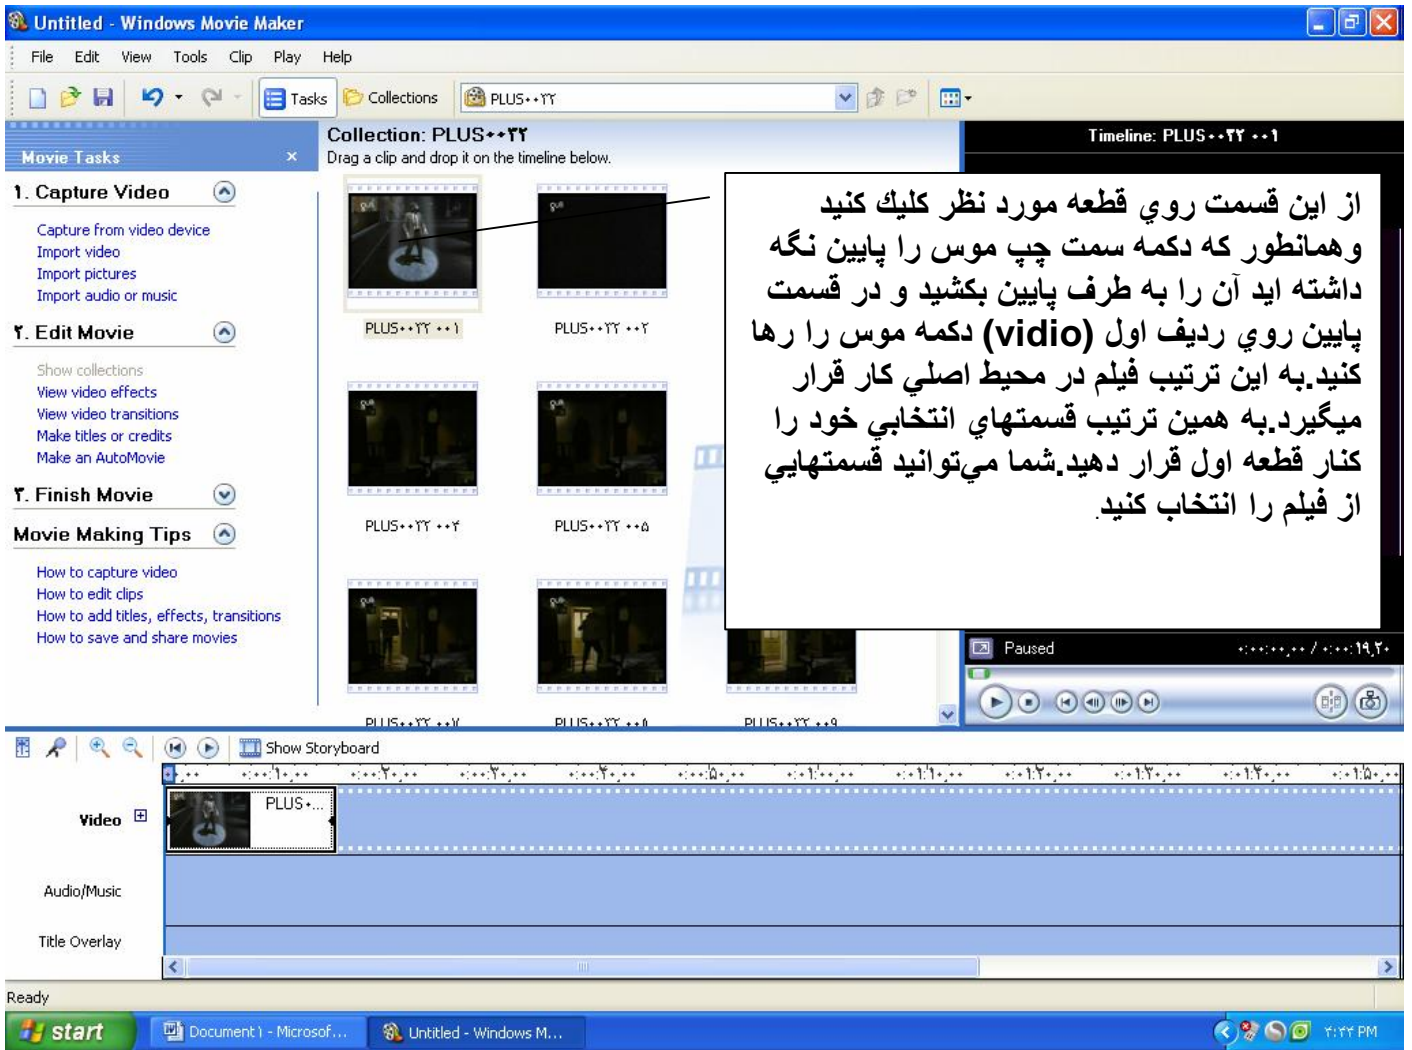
Untitled - Windows Movie Maker

File Edit View Tools Clip Play Help

Tasks Collections PLUS۰۰۲۲

Movie Tasks ×

۱. Capture Video

Capture from video device
Import video
Import pictures
Import audio or music

۲. Edit Movie

Show collections
View video effects
View video transitions
Make titles or credits
Make an AutoMovie

۳. Finish Movie

Movie Making Tips

How to capture video
How to edit clips
How to add titles, effects, transitions
How to save and share movies

Collection: PLUS۰۰۲۲
Drag a clip and drop it on the timeline below.

PLUS۰۰۲۲ ۰۰۱
PLUS۰۰۲۲ ۰۰۲
PLUS۰۰۲۲ ۰۰۴
PLUS۰۰۲۲ ۰۰۵
PLUS۰۰۲۲ ۰۰۷
PLUS۰۰۲۲ ۰۰۸
PLUS۰۰۲۲ ۰۰۹

Timeline: PLUS۰۰۲۲ ۰۰۱

از اين قسمت روي قطعه مورد نظر كليك كنيد وهمانطور كه دكمه سمت چپ موس را پايين نگه داشته ايد آن را به طرف پايين بكشيد و در قسمت پايين روي رديف اول (vidio) دكمه موس را رها كنيد.به اين ترتيب فيلم در محيط اصلي كار قرار ميگيرد.به همين ترتيب قسمتهاي انتخابي خود را كنار قطعه اول قرار دهيد.شما مي‌توانيد قسمتهايي از فيلم را انتخاب كنيد.

Paused ۰:۰۰:۰۰,۰۰ / ۰:۰۰:۱۹,۲۰

Show Storyboard

Video PLUS۰...

Audio/Music

Title Overlay

Ready

start Document۱ - Microsof... Untitled - Windows M... ۲:۲۲ PM